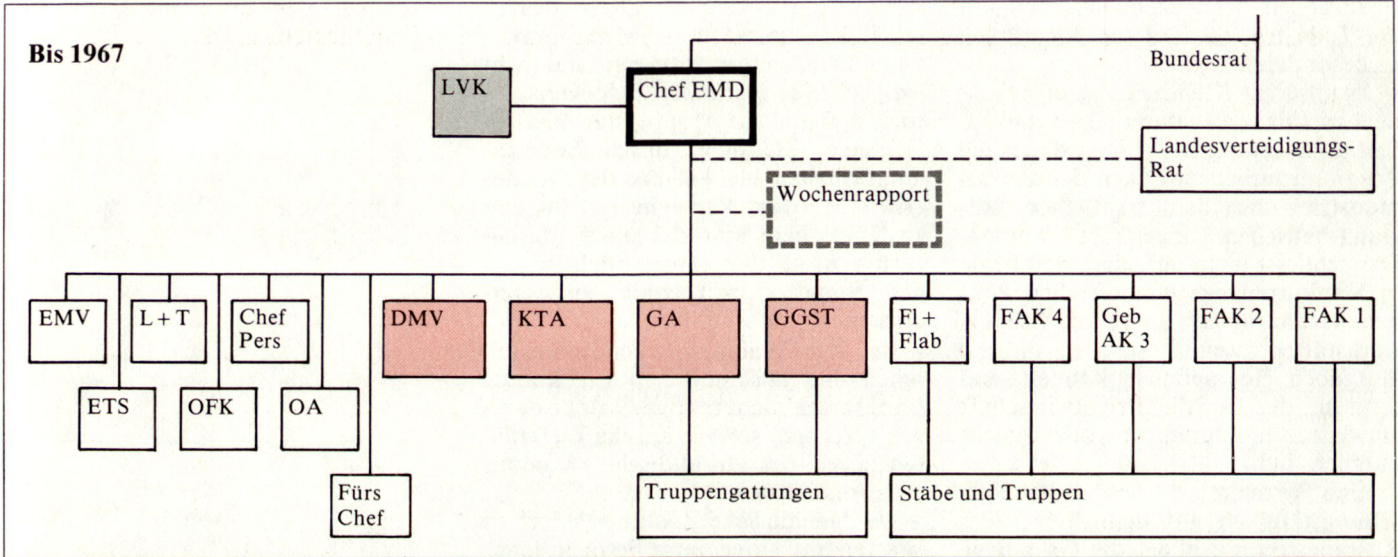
Bis 1967

Bundesrat

LVK

Chef EMD

Landesverteidigungs-Rat

Wochenrapport

EMV

L + T

Chef Pers

DMV

KTA

GA

GGST

Fl + Flab

FAK 4

Geb AK 3

FAK 2

FAK 1

ETS

OFK

OA

Fürs Chef

Truppengattungen

Stäbe und Truppen